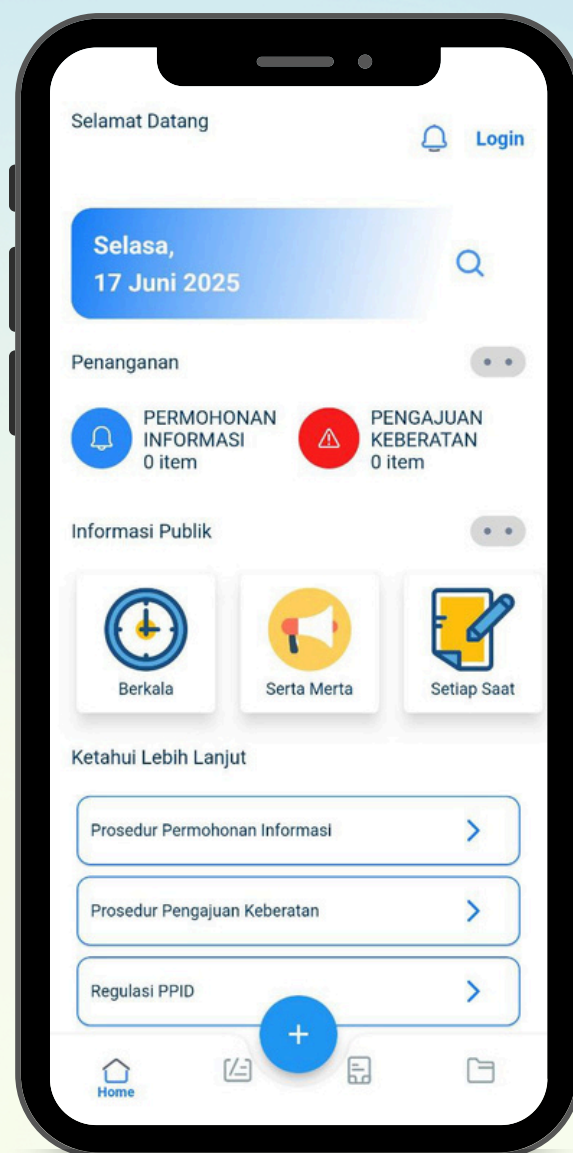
Selamat Datang

Login

Selasa,
17 Juni 2025

Penanganan

PERMOHONAN INFORMASI
0 item

PENGAJUAN KEBERATAN
0 item

Informasi Publik

Berkala

Serta Merta

Setiap Saat

Ketahui Lebih Lanjut

Prosedur Permohonan Informasi

Prosedur Pengajuan Keberatan

Regulasi PPID

+

Home